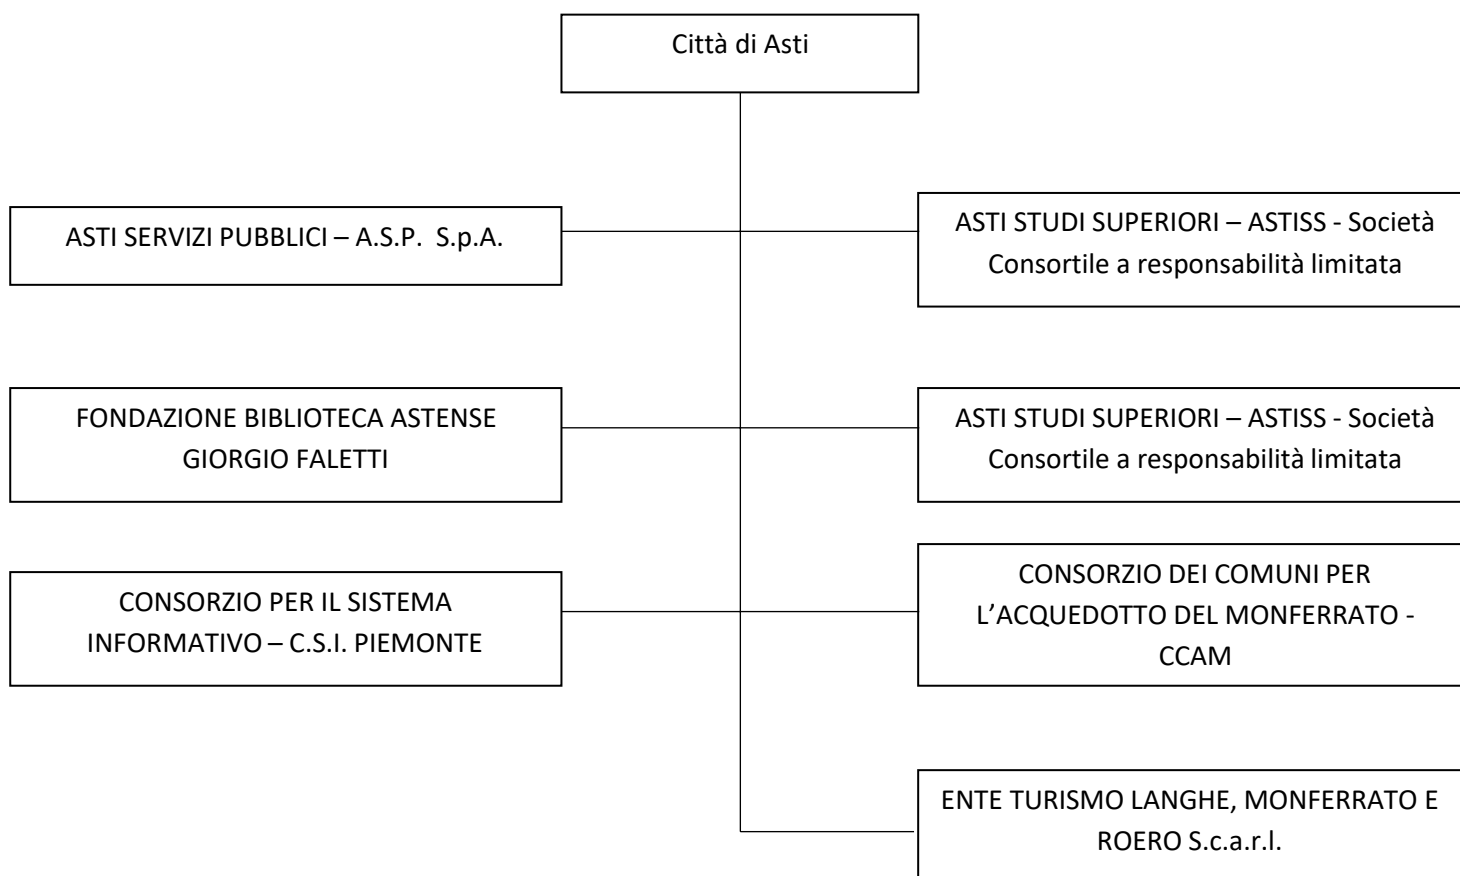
Città di Asti

ASTI SERVIZI PUBBLICI – A.S.P. S.p.A.

ASTI STUDI SUPERIORI – ASTISS - Società Consortile a responsabilità limitata

FONDAZIONE BIBLIOTECA ASTENSE GIORGIO FALETTI

ASTI STUDI SUPERIORI – ASTISS - Società Consortile a responsabilità limitata

CONSORZIO PER IL SISTEMA INFORMATIVO – C.S.I. PIEMONTE

CONSORZIO DEI COMUNI PER L'ACQUEDOTTO DEL MONFERRATO - CCAM

ENTE TURISMO LANGHE, MONFERRATO E ROERO S.c.a.r.l.